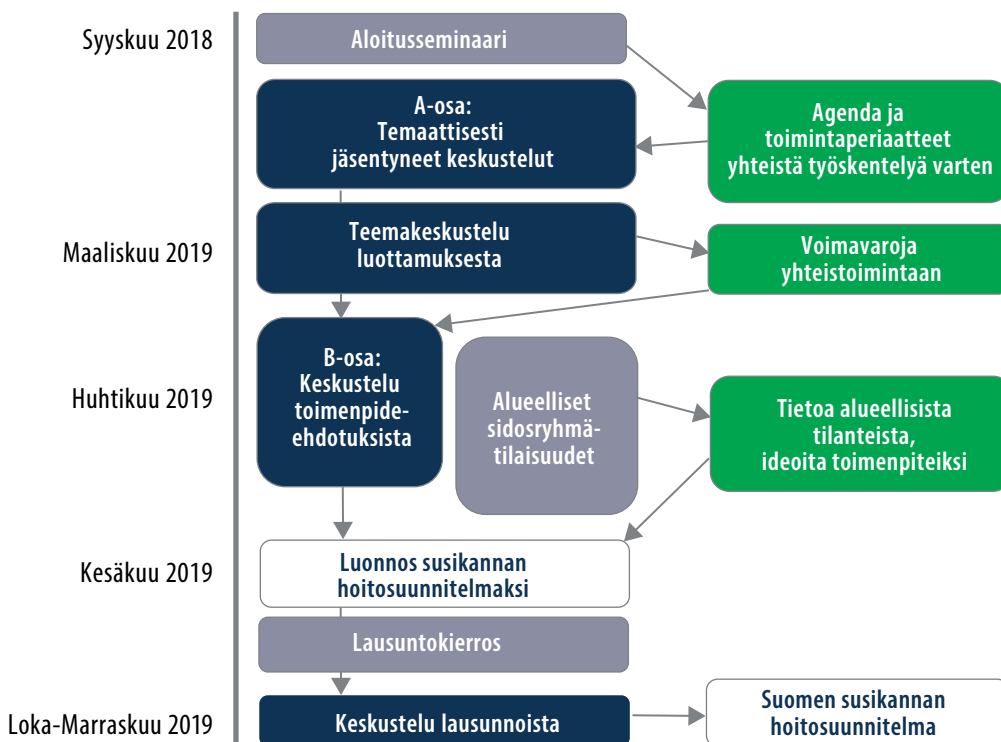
Syyskuu 2018

Aloitusseminaari

A-osa: Temaattisesti jäsentyneet keskustelut

Agenda ja toimintaperiaatteet yhteistä työskentelyä varten

Maaliskuu 2019

Teemakeskustelu luottamuksesta

Voimavaroja yhteistoimintaan

Huhtikuu 2019

B-osa: Keskustelu toimenpide-ehdotuksista

Alueelliset sidosryhmätilaisuudet

Tietoa alueellisista tilanteista, ideoita toimenpiteiksi

Kesäkuu 2019

Luonnos susikannan hoitosuunnitelmaksi

Lausuntokierros

Loka-Marraskuu 2019

Keskustelu lausunnoista

Suomen susikannan hoitosuunnitelma